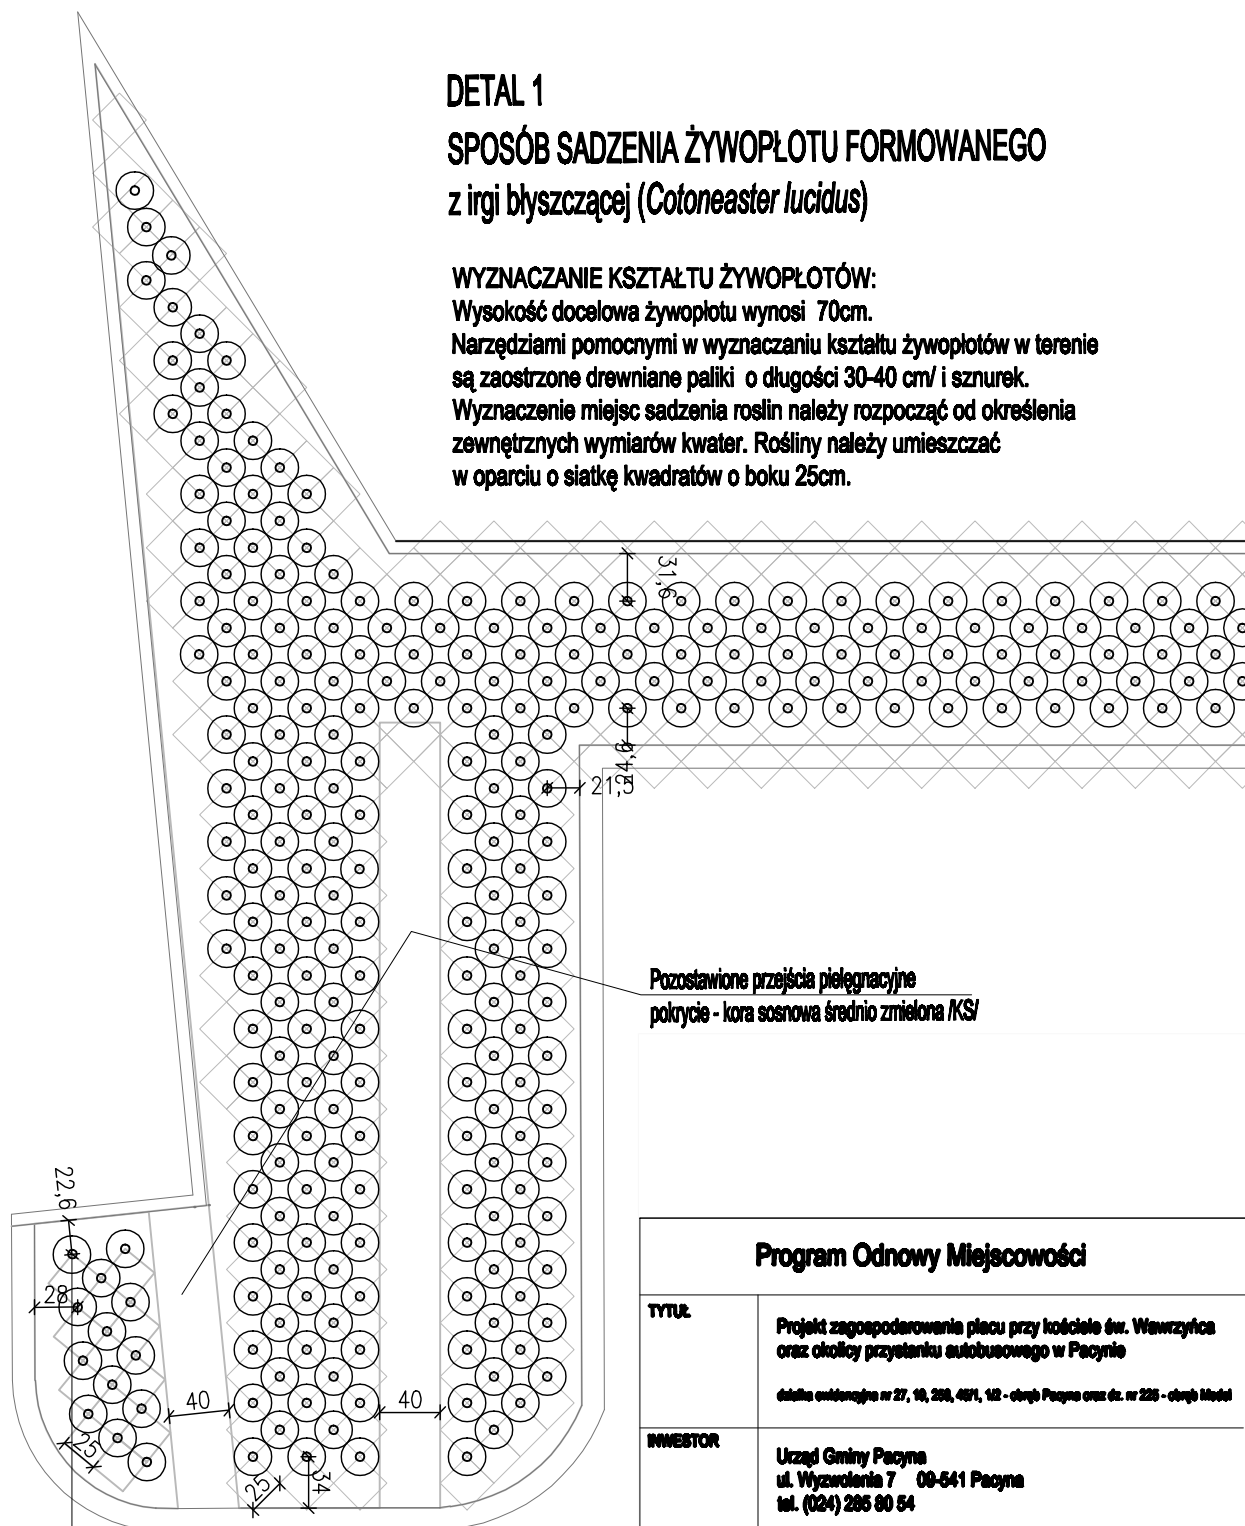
DETAL 1
SPOSÓB SADZENIA ŻYWOPŁOTU FORMOWANEGO
z irgi błyszczącej (*Cotoneaster lucidus*)

WYZNACZANIE KSZTAŁTU ŻYWOPŁOTÓW:
Wysokość docelowa żywopłotu wynosi 70cm.
Narzędziami pomocnymi w wyznaczaniu kształtu żywopłotów w terenie są zaostrzone drewniane paliki o długości 30-40 cm/ i sznurek.
Wyznaczenie miejsc sadzenia roslin należy rozpocząć od określenia zewnętrznych wymiarów kwater. Rośliny należy umieszczać w oparciu o siatkę kwadratów o boku 25cm.

31,6
24,6
21,5

Pozostawione przejścia pielęgnacyjne
pokrycie - kora sosnowa średnio zmielona /KS/

22,6
28
40
40
25
25
34

Program Odnowy Miejscowości

TYTUŁ
Projekt zagospodarowania placu przy kościele św. Wawrzyńca oraz okolicy przystanku autobusowego w Pacynie
działka ewidencyjna nr 27, 10, 258, 48/1, 1/2 - obręb Pacyna oraz dz. nr 225 - obręb Model

INWESTOR
Urząd Gminy Pacyna
ul. Wyzwolenia 7 09-541 Pacyna
tel. (024) 285 80 54